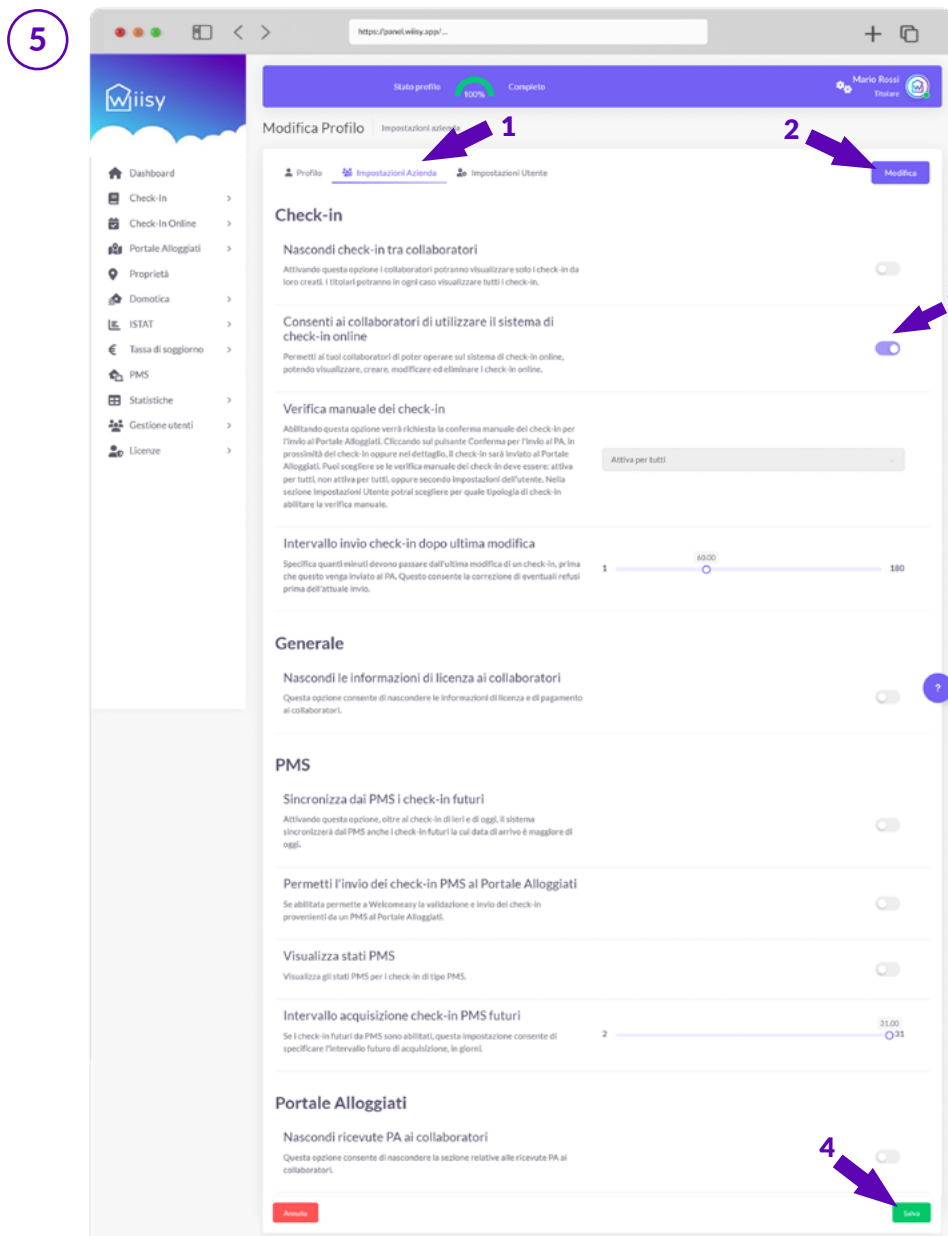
5

https://panel.wiisy.app/...

wiisy

Stato profilo 100% Completo

Mario Rossi
Titolare

Modifica Profilo | Impostazioni azienda

1

2

Dashboard
Check-In
Check-In Online
Portale Alloggiati
Proprietà
Domotica
ISTAT
Tassa di soggiorno
PMS
Statistiche
Gestione utenti
Licenze

Profilo   Impostazioni Azienda   Impostazioni Utente

Modifica

Check-in

Nascondi check-in tra collaboratori
Attivando questa opzione i collaboratori potranno visualizzare solo i check-in da loro creati. I titolari potranno in ogni caso visualizzare tutti i check-in.

Consenti ai collaboratori di utilizzare il sistema di check-in online
Permetti ai tuoi collaboratori di poter operare sul sistema di check-in online, potendo visualizzare, creare, modificare ed eliminare i check-in online.

Verifica manuale dei check-in
Abilitando questa opzione verrà richiesta la conferma manuale dei check-in per l'invio al Portale Alloggiati. Cliccando sul pulsante Conferma per l'invio al PA, in prossimità del check-in oppure nel dettaglio, il check-in sarà inviato al Portale Alloggiati. Puoi scegliere se la verifica manuale dei check-in deve essere: attiva per tutti, non attiva per tutti, oppure secondo impostazioni dell'utente. Nella sezione Impostazioni Utente potrai scegliere per quale tipologia di check-in abilitare la verifica manuale.

Attiva per tutti

Intervallo invio check-in dopo ultima modifica
Specifica quanti minuti devono passare dall'ultima modifica di un check-in, prima che questo venga inviato al PA. Questo consente la correzione di eventuali refusi prima dell'attuale invio.

60.00
1   180

Generale

Nascondi le informazioni di licenza ai collaboratori
Questa opzione consente di nascondere le informazioni di licenza e di pagamento ai collaboratori.

?

PMS

Sincronizza dai PMS i check-in futuri
Attivando questa opzione, oltre ai check-in di ieri e di oggi, il sistema sincronizzerà dal PMS anche i check-in futuri la cui data di arrivo è maggiore di oggi.

Permetti l'invio dei check-in PMS al Portale Alloggiati
Se abilitata permette a Welcomeasy la validazione e invio dei check-in provenienti da un PMS al Portale Alloggiati.

Visualizza stati PMS
Visualizza gli stati PMS per i check-in di tipo PMS.

Intervallo acquisizione check-in PMS futuri
Se i check-in futuri da PMS sono abilitati, questa impostazione consente di specificare l'intervallo futuro di acquisizione, in giorni.

31.00
2   31

Portale Alloggiati

Nascondi ricevute PA ai collaboratori
Questa opzione consente di nascondere la sezione relative alle ricevute PA ai collaboratori.

4

Annulla

Salva